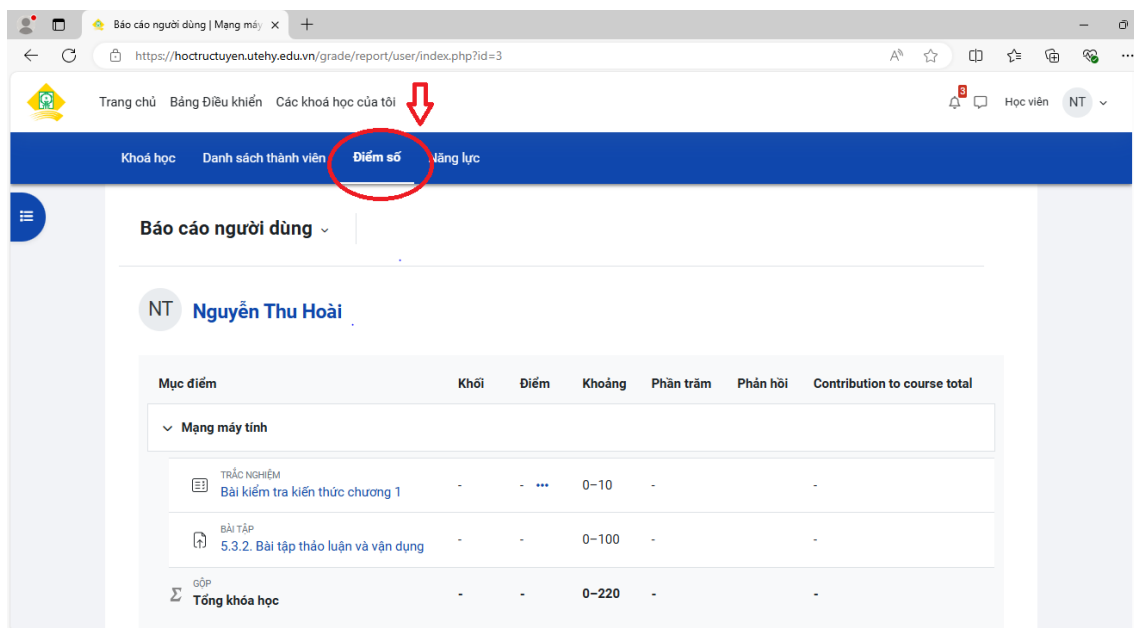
Báo cáo người dùng | Mạng máy

https://hoctructuyen.utehy.edu.vn/grade/report/user/index.php?id=3

Trang chủ Bảng Điều khiển Các khoá học của tôi

3

Học viên NT

Khoá học Danh sách thành viên Điểm số Năng lực

Báo cáo người dùng

NT Nguyễn Thu Hoài

| Mục điểm | Khối | Điểm | Khoảng | Phần trăm | Phản hồi | Contribution to course total |
|---|---|---|---|---|---|---|
| Mạng máy tính | | | | | | |
| TRẮC NGHIỆM Bài kiểm tra kiến thức chương 1 | - | - ••• | 0–10 | - | | - |
| BÀI TẬP 5.3.2. Bài tập thảo luận và vận dụng | - | - | 0–100 | - | | - |
| $\Sigma$ GỘP Tổng khóa học | - | - | 0–220 | - | | - |